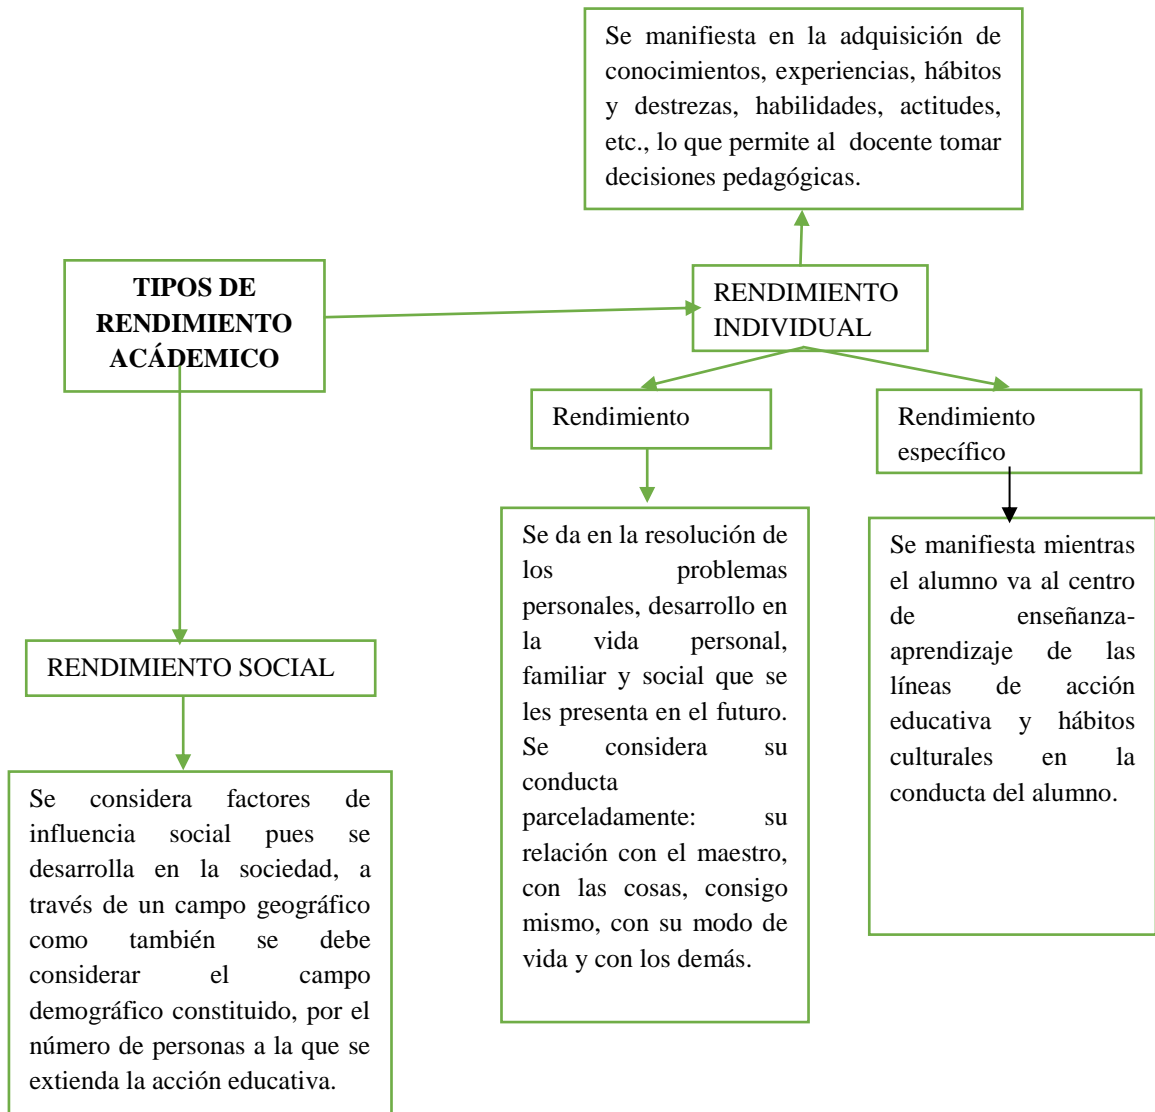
TIPOS DE RENDIMIENTO ACÁDEMICO

RENDIMIENTO INDIVIDUAL

Se manifiesta en la adquisición de conocimientos, experiencias, hábitos y destrezas, habilidades, actitudes, etc., lo que permite al docente tomar decisiones pedagógicas.

Rendimiento

Se da en la resolución de los problemas personales, desarrollo en la vida personal, familiar y social que se les presenta en el futuro. Se considera su conducta parceladamente: su relación con el maestro, con las cosas, consigo mismo, con su modo de vida y con los demás.

Rendimiento específico

Se manifiesta mientras el alumno va al centro de enseñanza-aprendizaje de las líneas de acción educativa y hábitos culturales en la conducta del alumno.

RENDIMIENTO SOCIAL

Se considera factores de influencia social pues se desarrolla en la sociedad, a través de un campo geográfico como también se debe considerar el campo demográfico constituido, por el número de personas a la que se extienda la acción educativa.